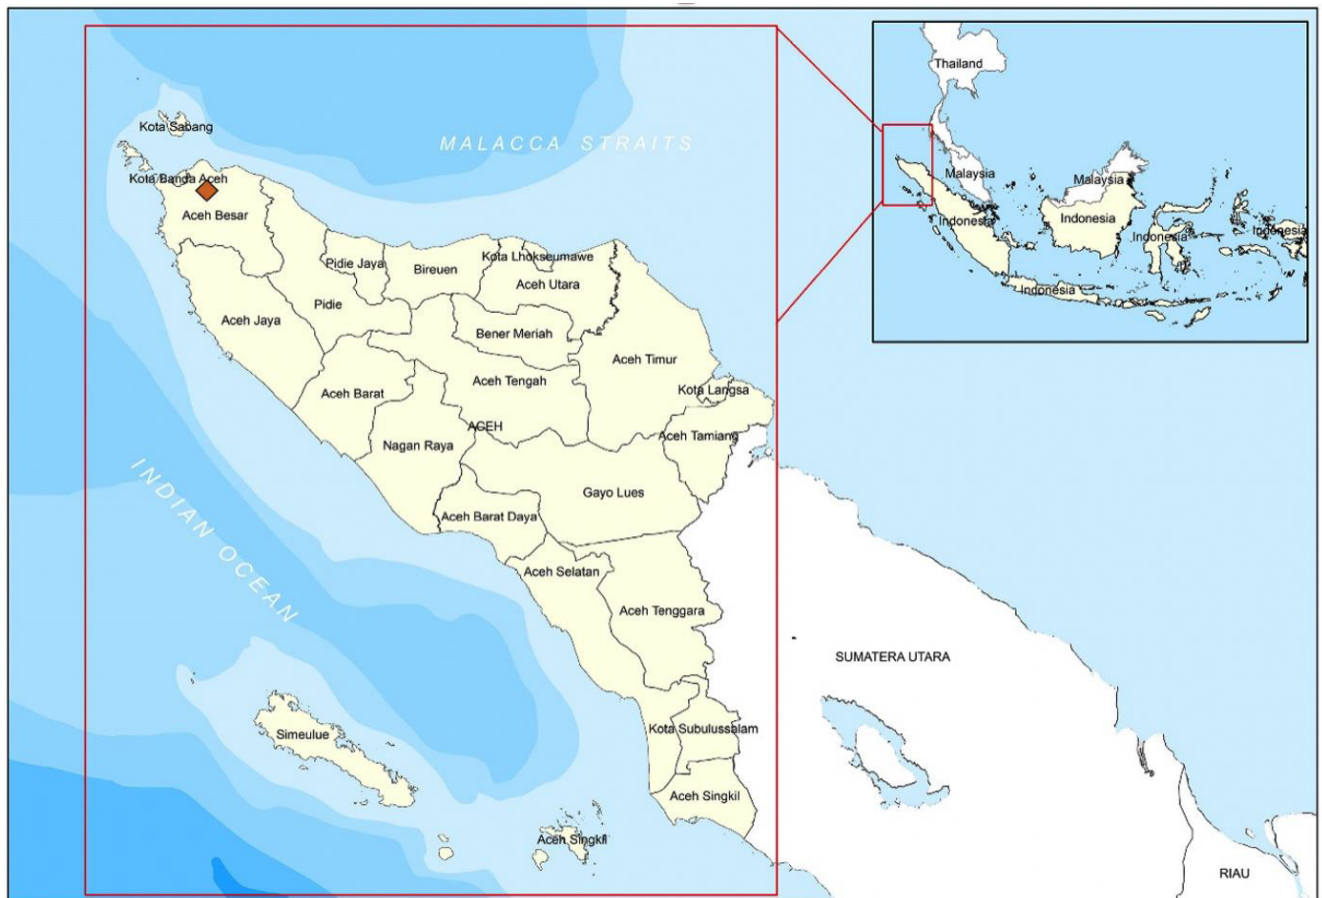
Kota Sabang

MALACCA STRAITS

Kota Banda Aceh

Aceh Besar

Pidie Jaya

Bireuen

Kota Lhokseumawe

Aceh Utara

Pidie

Aceh Jaya

Bener Meriah

Aceh Timur

Aceh Barat

Aceh Tengah

Kota Langsa

ACEH

Aceh Tamiang

Nagan Raya

INDIAN OCEAN

Gayo Lues

Aceh Barat Daya

Aceh Selatan

Aceh Tenggara

SUMATERA UTARA

Kota Subulussalam

Simeulue

Aceh Singkil

Aceh Singkil

RIAU

Thailand

Malaysia

Malaysia

Indonesia

Indonesia

Indonesia

Indonesia

Indonesia